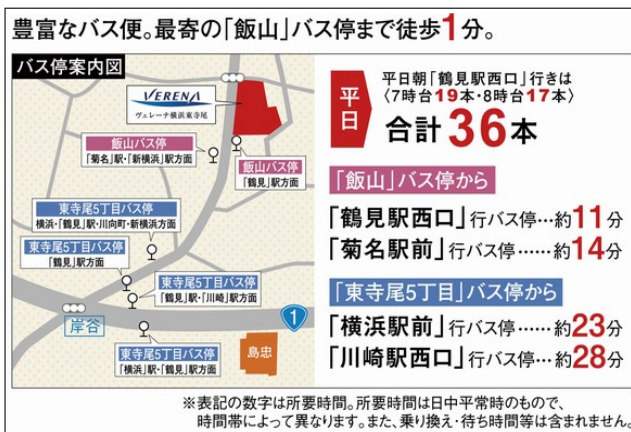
豊富なバス便。最寄の「飯山」バス停まで徒歩1分。

バス停案内図

VERENA
ヴェレーナ横浜東寺尾

飯山バス停
「菊名」駅・「新横浜」駅方面

飯山バス停
「鶴見」駅方面

東寺尾5丁目バス停
横浜・「鶴見」駅・川向町・新横浜方面

東寺尾5丁目バス停
「鶴見」駅方面

東寺尾5丁目バス停
「鶴見」駅・「川崎」駅方面

1

岸谷

東寺尾5丁目バス停
「横浜」駅・「鶴見」駅方面

島忠

平日

平日朝「鶴見駅西口」行きは
〈7時台19本・8時台17本〉
合計36本

「飯山」バス停から
「鶴見駅西口」行バス停…約11分
「菊名駅前」行バス停……約14分

「東寺尾5丁目」バス停から
「横浜駅前」行バス停……約23分
「川崎駅西口」行バス停…約28分

※表記の数字は所要時間。所要時間は日中平常時のもので、時間帯によって異なります。また、乗り換え・待ち時間等は含まれません。